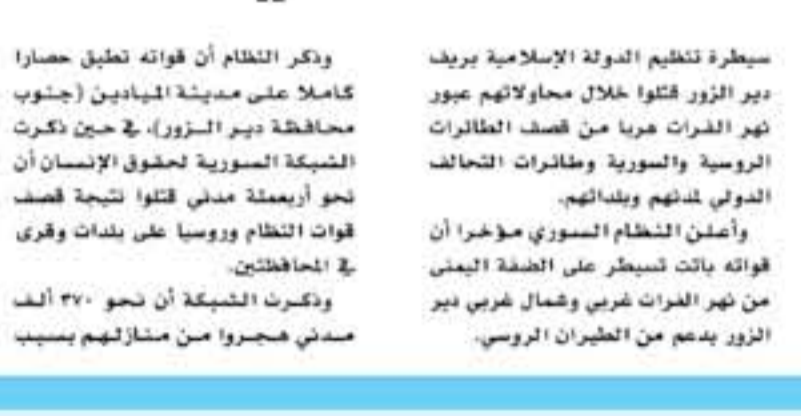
سيطرة تنظيم الدولة الإسلامية بريف دير الزور قتلوا خلال محاولاتهم عبور نهر الفرات هربا من قصف الطائرات الروسية والسورية وطائرات التحالف الدولي لمدنهم وبلداتهم.

وأعلن النظام السوري مؤخرا أن قواته باتت تسيطر على الضفة اليمنى من نهر الفرات غربي وشمال غربي دير الزور بدعم من الطيران الروسي.

وذكر النظام أن قواته تطبق حصارا كاملا على مدينة الميادين (جنوب محافظة دير الزور)، في حين ذكرت الشبكة السورية لحقوق الإنسان أن نحو أربعمئة مدني قتلوا نتيجة قصف قوات النظام وروسيا على بلدات وقرى في المحافظتين.

وذكرت الشبكة أن نحو ٣٧٠ ألف مدني هجروا من منازلهم بسبب